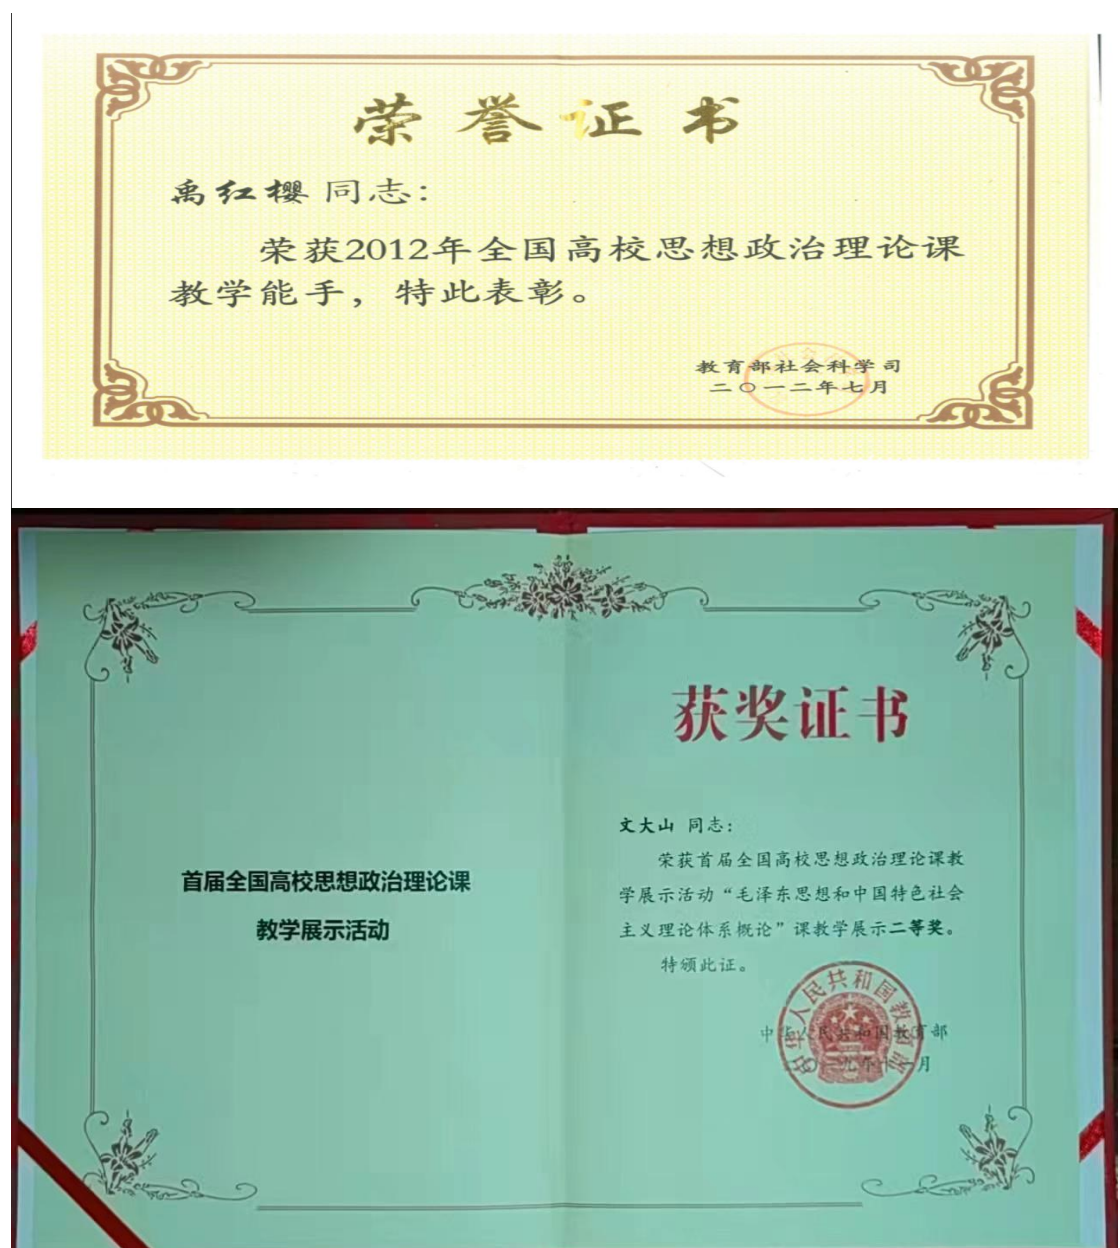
荣誉证书

禹红樱 同志：

荣获2012年全国高校思想政治理论课教学能手，特此表彰。

教育部社会科学司
二〇一二年七月

首届全国高校思想政治理论课

教学展示活动

获奖证书

文大山 同志：

荣获首届全国高校思想政治理论课教学展示活动“毛泽东思想和中国特色社会主义理论体系概论”课教学展示二等奖。

特颁此证。

中华人民共和国教育部

中华人民共和国教育部
二〇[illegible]年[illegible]月